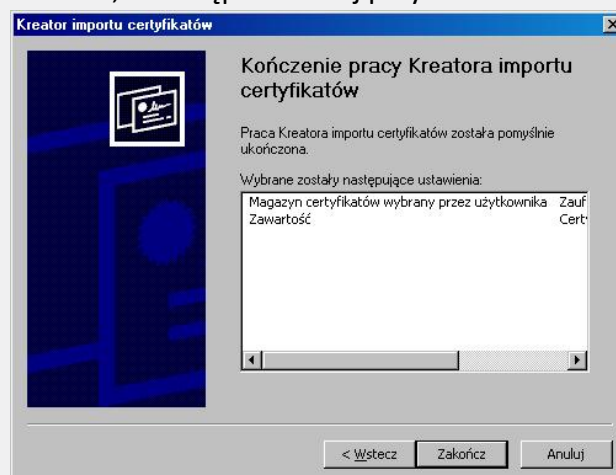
Kreator importu certyfikatów

Kończenie pracy Kreatora importu certyfikatów

Praca Kreatora importu certyfikatów została pomyślnie ukończona.

Wybrane zostały następujące ustawienia:

| | |
|---|---|
| Magazyn certyfikatów wybrany przez użytkownika | Zauf |
| Zawartość | Cert |

< Wstecz | Zakończ | Anuluj